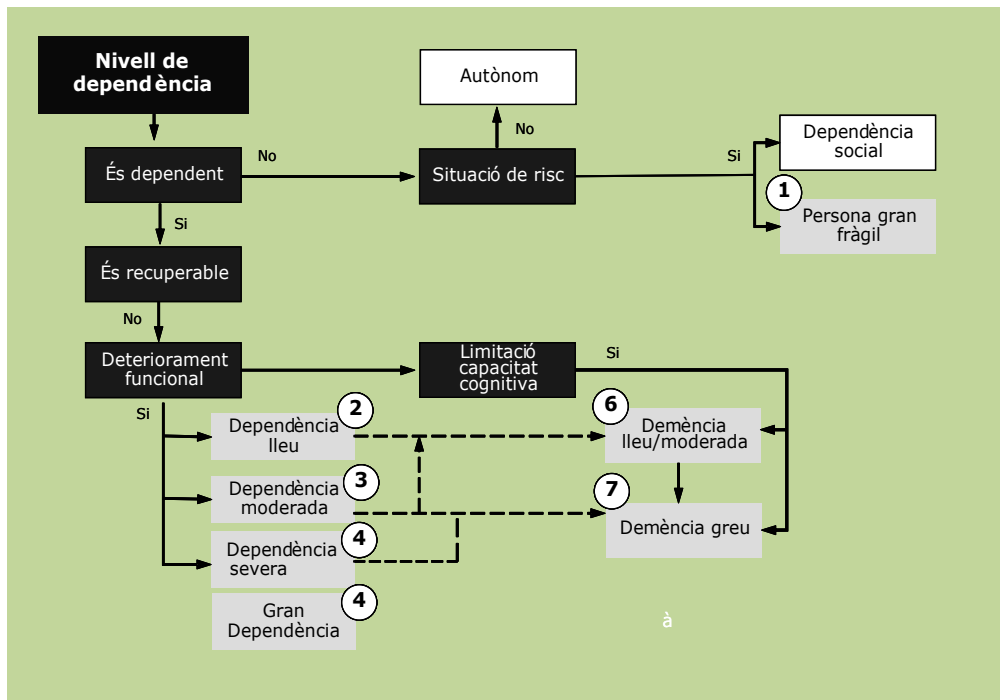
Nivell de dependència

Autònom

No

És dependent

No

Situació de risc

Si

Dependència social

1

Persona gran fràgil

Si

És recuperable

No

Deteriorament funcional

Limitació capacitat cognitiva

Si

Si

Dependència lleu

2

6

Demència lleu/moderada

Dependència moderada

3

7

Demència greu

Dependència severa

4

Gran Dependència

4

à